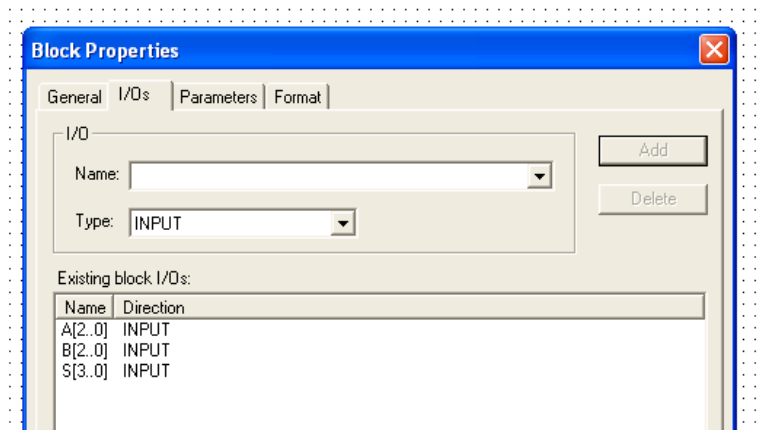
Block Properties

General | I/Os | Parameters | Format

I/O

Name:

Type: INPUT

Add

Delete

Existing block I/Os:

| Name | Direction |
|---|---|
| A[2..0] | INPUT |
| B[2..0] | INPUT |
| S[3..0] | INPUT |